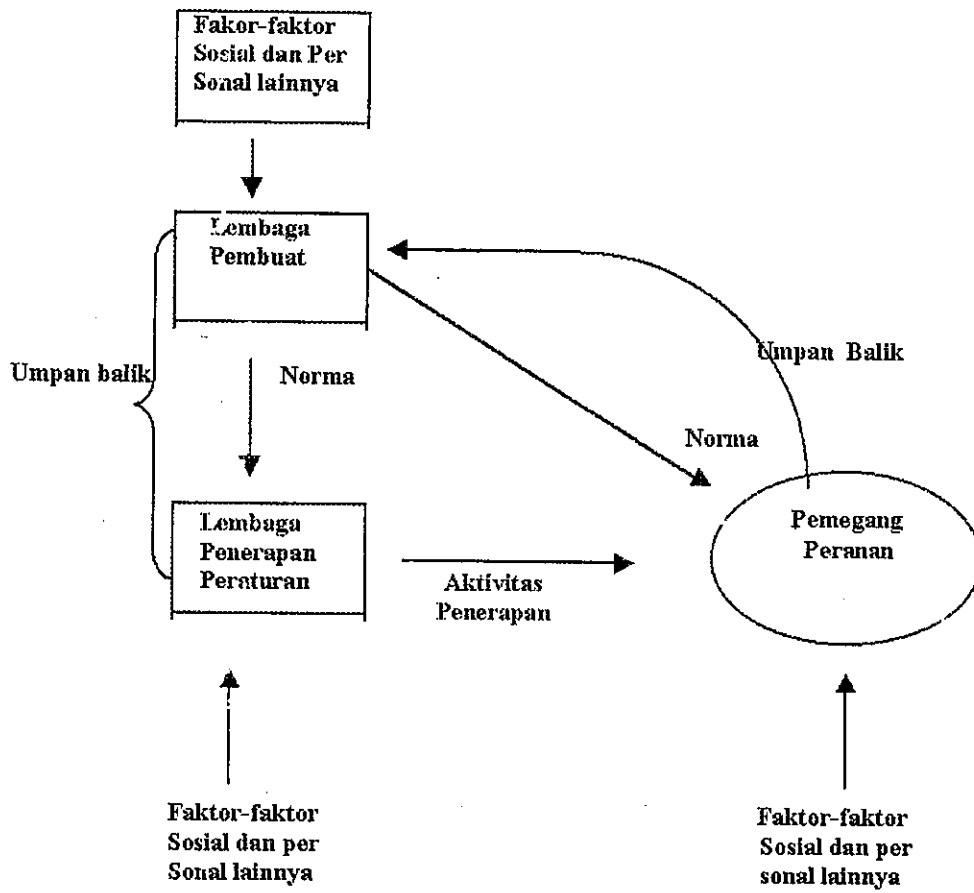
Fakor-faktor Sosial dan Per Sonal lainnya

Lembaga Pembuat

Umpan Balik

Umpan balik

Norma

Norma

Lembaga Penerapan Peraturan

Aktivitas Penerapan

Pemegang Peranan

Faktor-faktor Sosial dan per Sonal lainnya

Faktor-faktor Sosial dan per sonal lainnya